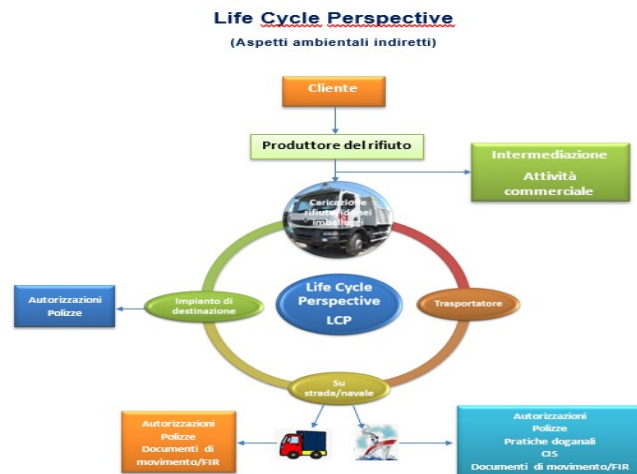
Life Cycle Perspective
(Aspetti ambientali indiretti)

Cliente

Produttore del rifiuto

Intermediazione
Attività commerciale

Caricazione rifiuti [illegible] imballaggi

Autorizzazioni
Polizze

Impianto di destinazione

Life Cycle Perspective
LCP

Trasportatore

Su strada/navale

Autorizzazioni
Polizze
Documenti di movimento/FIR

Autorizzazioni
Polizze
Pratiche doganali
CIS
Documenti di movimento/FIR